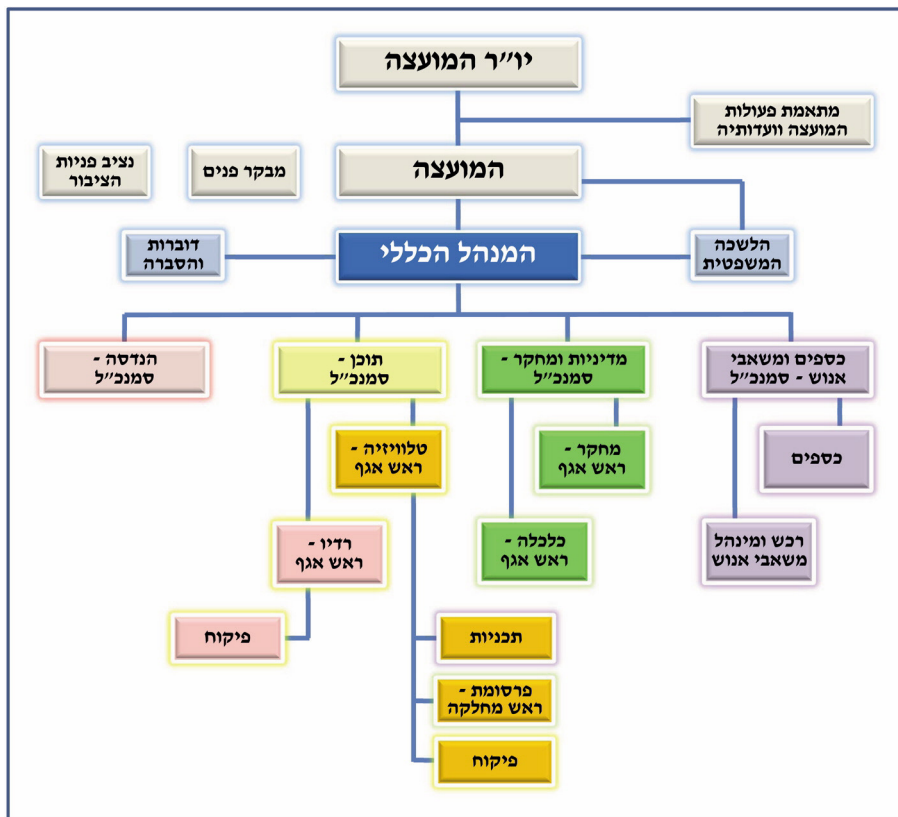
יו״ר המועצה

מתאמת פעולות המועצה וועדותיה

נציב פניות הציבור

מבקר פנים

המועצה

הלשכה המשפטית

המנהל הכללי

דוברות והסברה

הנדסה - סמנכ״ל

תוכן - סמנכ״ל

מדיניות ומחקר - סמנכ״ל

כספים ומשאבי אנוש - סמנכ״ל

טלוויזיה - ראש אגף

מחקר - ראש אגף

כספים

רדיו - ראש אגף

כלכלה - ראש אגף

רכש ומינהל משאבי אנוש

פיקוח

תכניות

פרסומות - ראש מחלקה

פיקוח